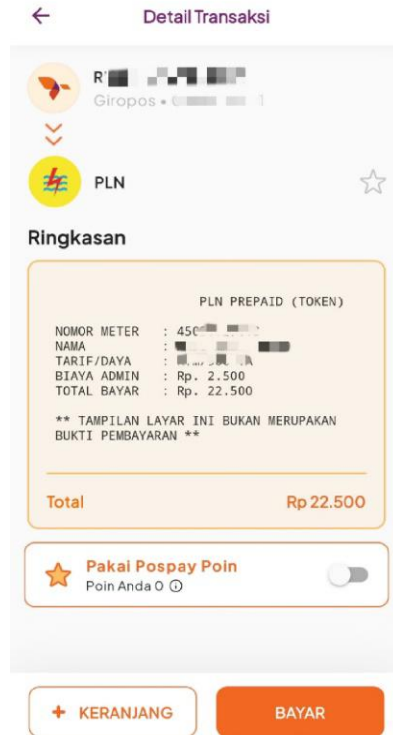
Detail Transaksi

R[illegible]
Giropos • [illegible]

PLN

Ringkasan

PLN PREPAID (TOKEN)

NOMOR METER : 450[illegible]
NAMA : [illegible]
TARIF/DAYA : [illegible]
BIAYA ADMIN : Rp. 2.500
TOTAL BAYAR : Rp. 22.500

** TAMPILAN LAYAR INI BUKAN MERUPAKAN BUKTI PEMBAYARAN **

Total Rp 22.500

Pakai Pospay Poin
Poin Anda 0

+ KERANJANG BAYAR